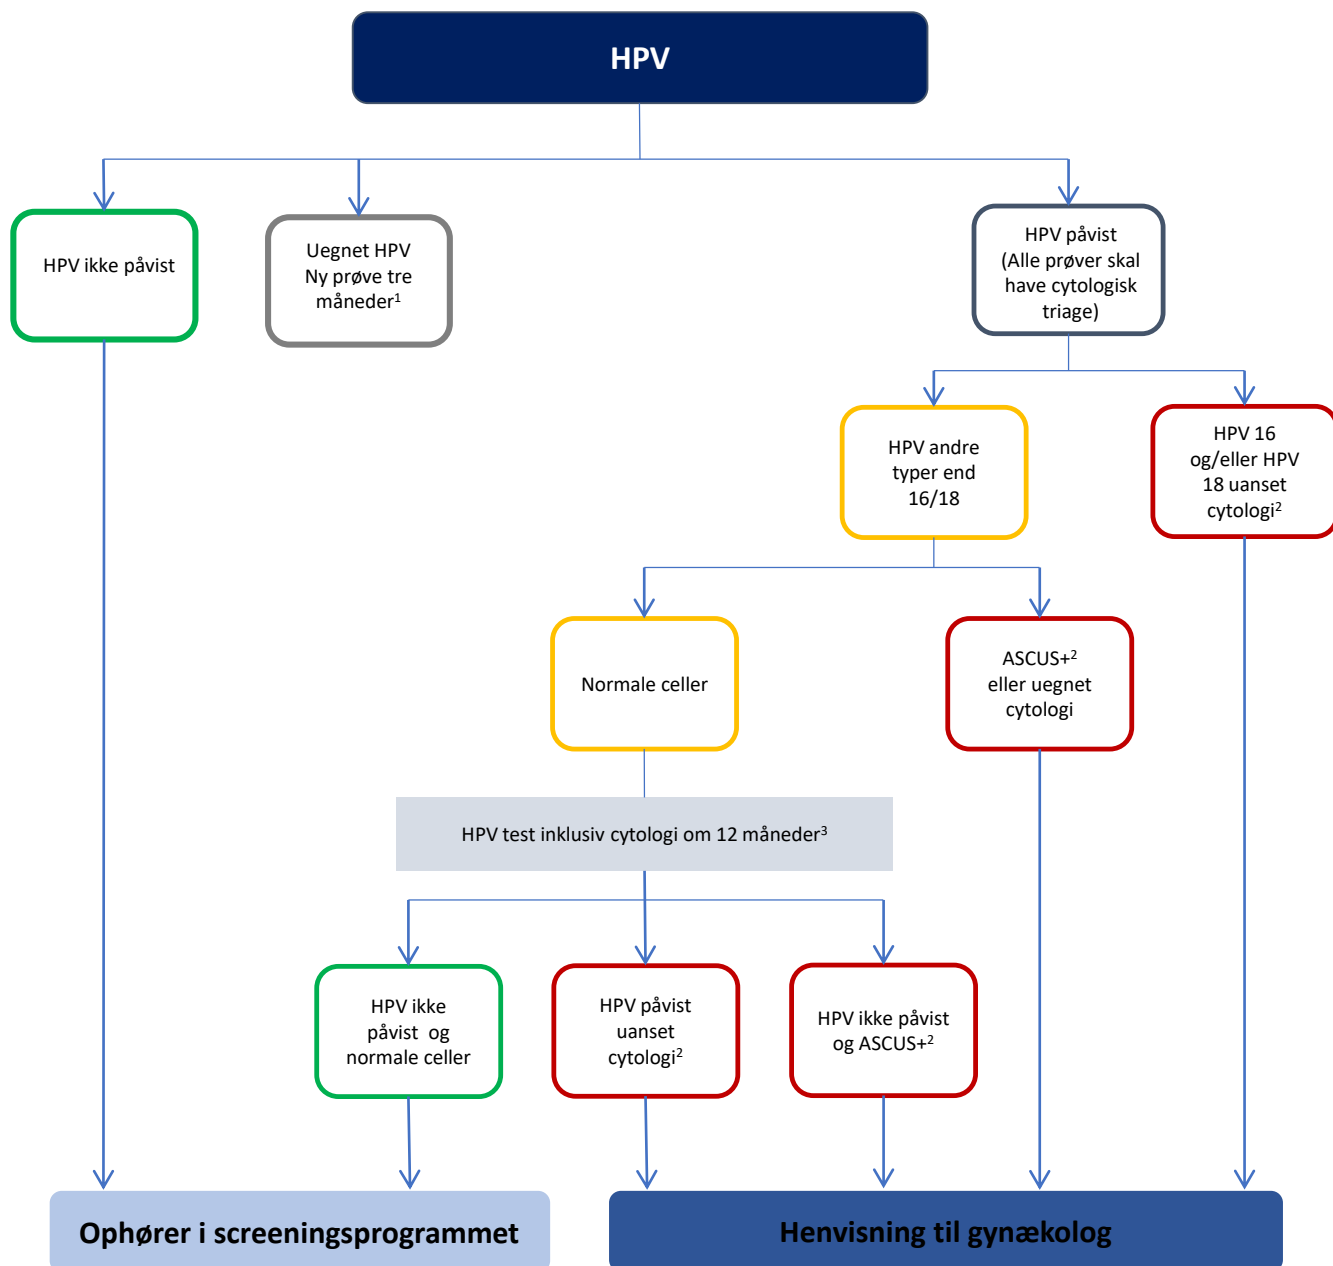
HPV

HPV ikke påvist

Uegnet HPV
Ny prøve tre måneder$^1$

HPV påvist
(Alle prøver skal have cytologisk triage)

HPV andre typer end 16/18

HPV 16 og/eller HPV 18 uanset cytologi$^2$

Normale celler

ASCUS+$^2$ eller uegnet cytologi

HPV test inklusiv cytologi om 12 måneder$^3$

HPV ikke påvist og normale celler

HPV påvist uanset cytologi$^2$

HPV ikke påvist og ASCUS+$^2$

Ophører i screeningsprogrammet

Henvisning til gynækolog